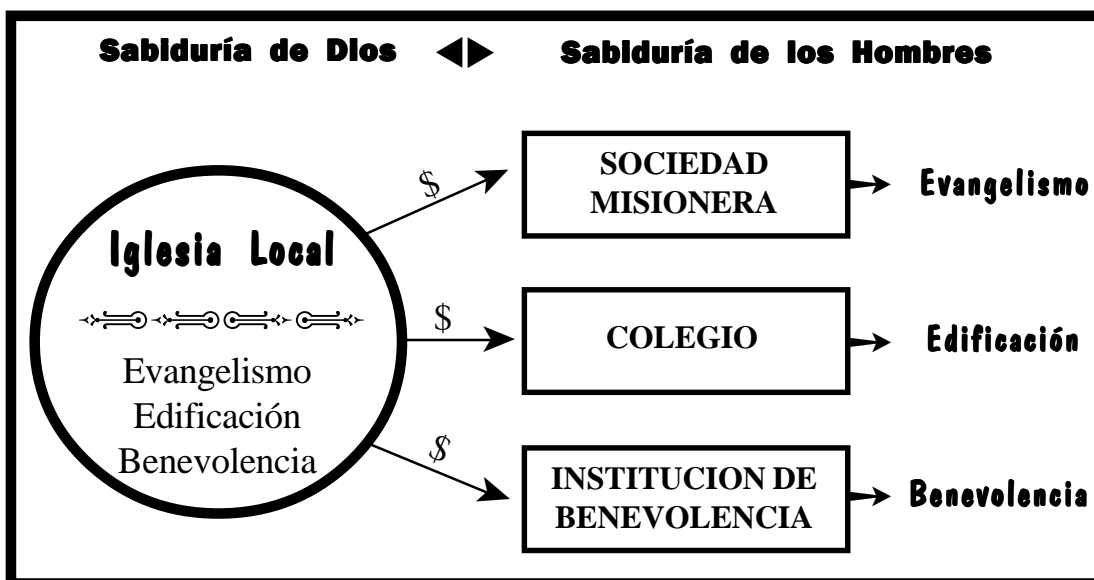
Sabiduría de Dios ◀▶ Sabiduría de los Hombres

Iglesia Local

Evangelismo
Edificación
Benevolencia

$

SOCIEDAD MISIONERA

Evangelismo

$

COLEGIO

Edificación

$

INSTITUCION DE BENEVOLENCIA

Benevolencia